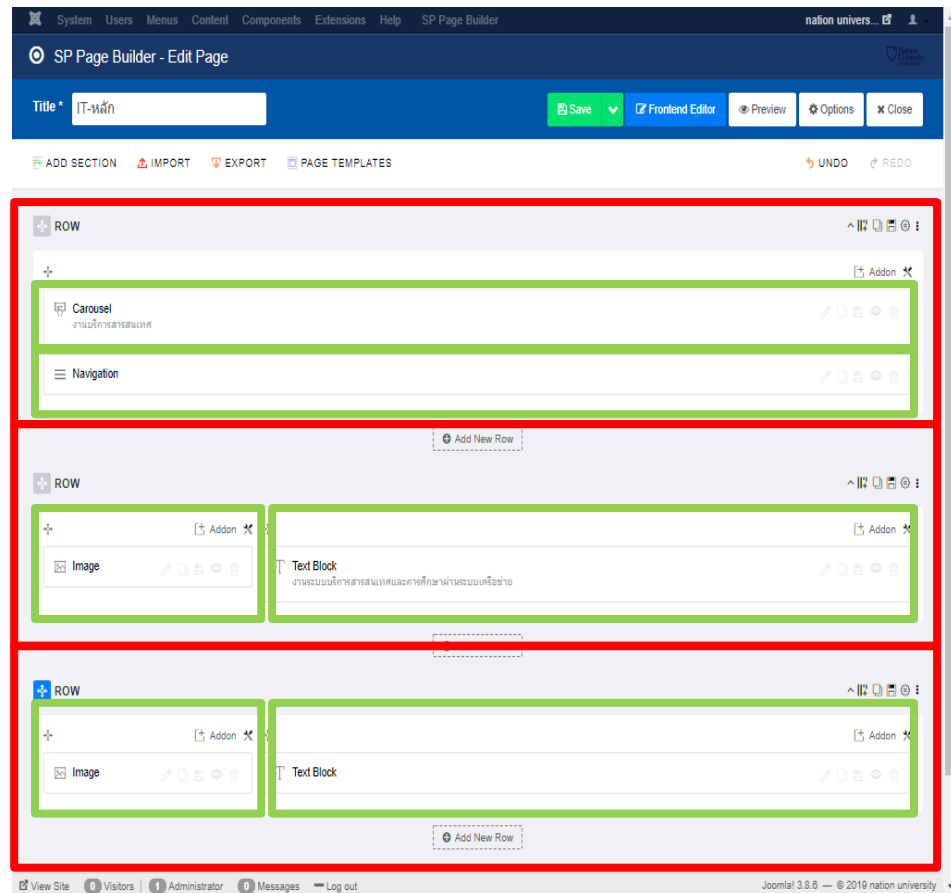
System Users Menus Content Components Extensions Help SP Page Builder
nation univers...

SP Page Builder - Edit Page

Title * IT-หลัก

Save
Frontend Editor
Preview
Options
Close

ADD SECTION
IMPORT
EXPORT
PAGE TEMPLATES
UNDO
REDO

ROW

Addon

Carousel
งานบริการสารสนเทศ

Navigation

Add New Row

ROW

Addon
Addon

Image

Text Block
งานระบบบริการสารสนเทศและการศึกษาผ่านระบบเครือข่าย

ROW

Addon
Addon

Image

Text Block

Add New Row

View Site
0 Visitors
1 Administrator
0 Messages
Log out
Joomla! 3.8.6 — © 2019 nation university